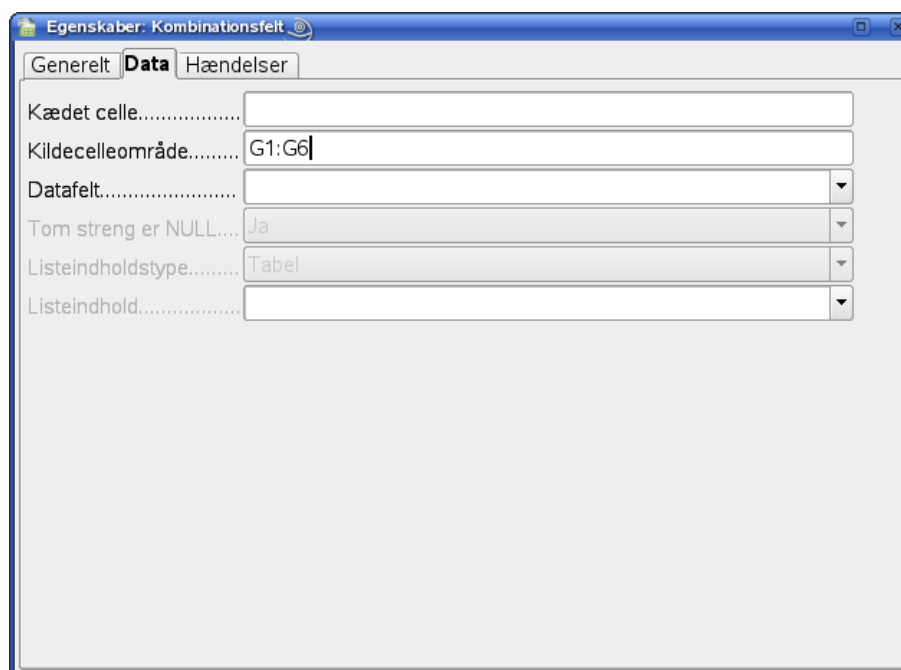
Egenskaber: Kombinationsfelt

Generelt | Data | Hændelser

Kædet celle..................

Kildecelleområde......... G1:G6

Datafelt........................

Tom streng er NULL.... Ja

Listeindholdstype......... Tabel

Listeindhold.................